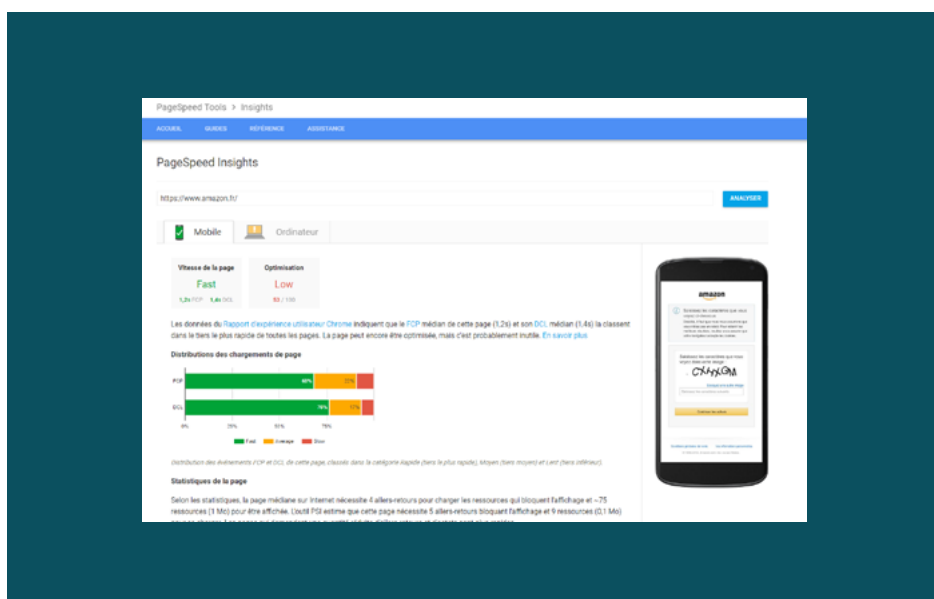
PageSpeed Tools > Insights

ACCUEIL GUIDES RÉFÉRENCE ASSISTANCE

PageSpeed Insights

https://www.amazon.fr/

ANALYSER

Mobile Ordinateur

Vitesse de la page
Fast
1,2s FCP 1,4s DCL

Optimisation
Low
53 / 100

Les données du Rapport d'expérience utilisateur Chrome indiquent que le FCP médian de cette page (1,2s) et son DCL médian (1,4s) la classent dans le tiers le plus rapide de toutes les pages. La page peut encore être optimisée, mais c'est probablement inutile. En savoir plus

Distributions des chargements de page

FCP 68% 23%
DCL 70% 17%

0% 25% 50% 75%

Fast Average Slow

Distribution des événements FCP et DCL de cette page, classés dans la catégorie Rapide (tiers le plus rapide), Moyen (tiers moyen) et Lent (tiers inférieur).

Statistiques de la page

Selon les statistiques, la page médiane sur Internet nécessite 4 allers-retours pour charger les ressources qui bloquent l'affichage et ~75 ressources (1 Mo) pour être affichée. L'outil PSI estime que cette page nécessite 5 allers-retours bloquant l'affichage et 9 ressources (0,1 Mo) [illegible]

amazon

CXNXGM